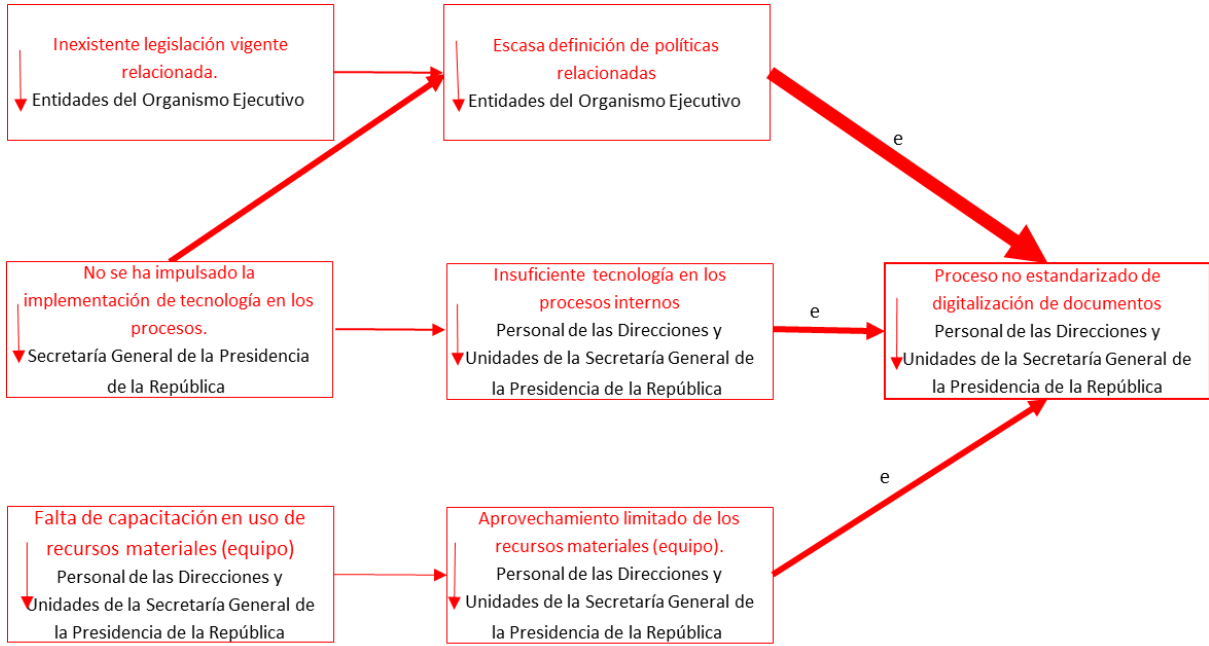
Inexistente legislación vigente relacionada.
Entidades del Organismo Ejecutivo

Escasa definición de políticas relacionadas
Entidades del Organismo Ejecutivo

e

No se ha impulsado la implementación de tecnología en los procesos.
Secretaría General de la Presidencia de la República

Insuficiente tecnología en los procesos internos
Personal de las Direcciones y Unidades de la Secretaría General de la Presidencia de la República

e

Proceso no estandarizado de digitalización de documentos
Personal de las Direcciones y Unidades de la Secretaría General de la Presidencia de la República

e

Falta de capacitación en uso de recursos materiales (equipo)
Personal de las Direcciones y Unidades de la Secretaría General de la Presidencia de la República

Aprovechamiento limitado de los recursos materiales (equipo).
Personal de las Direcciones y Unidades de la Secretaría General de la Presidencia de la República